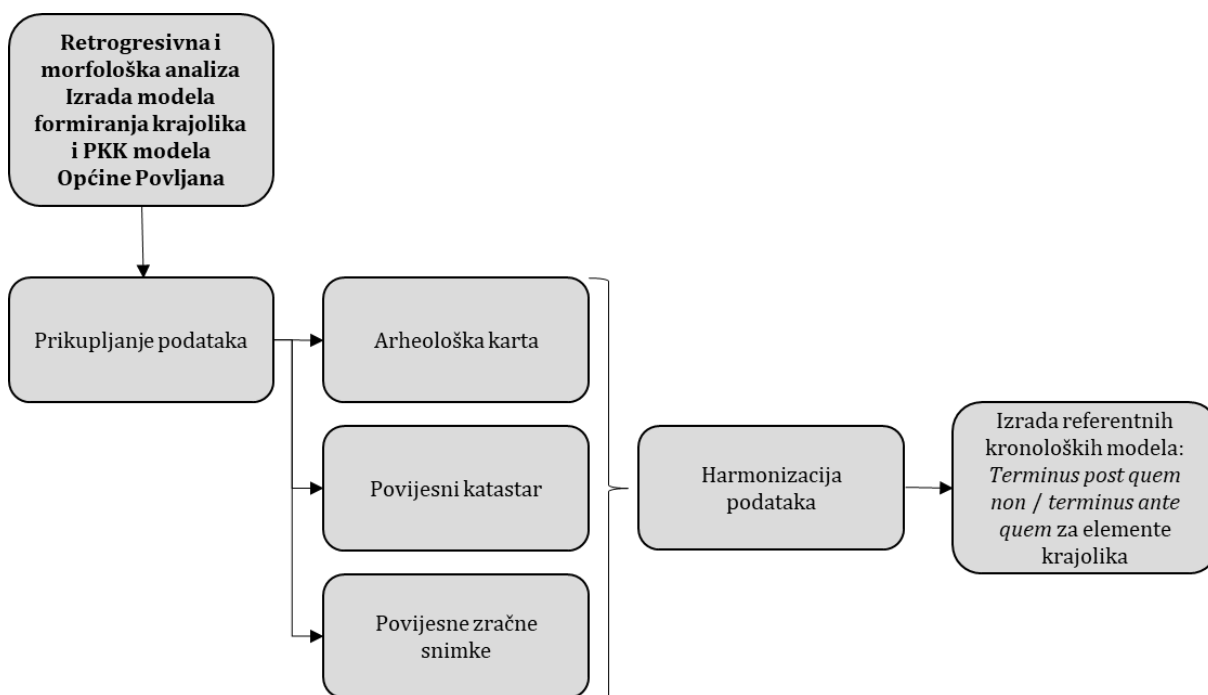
Retrogresivna i morfološka analiza Izrada modela formiranja krajolika i PKK modela Općine Povljana

Prikupljanje podataka

Arheološka karta

Povijesni katastar

Povijesne zračne snimke

Harmonizacija podataka

Izrada referentnih kronoloških modela: *Terminus post quem non / terminus ante quem* za elemente krajolika